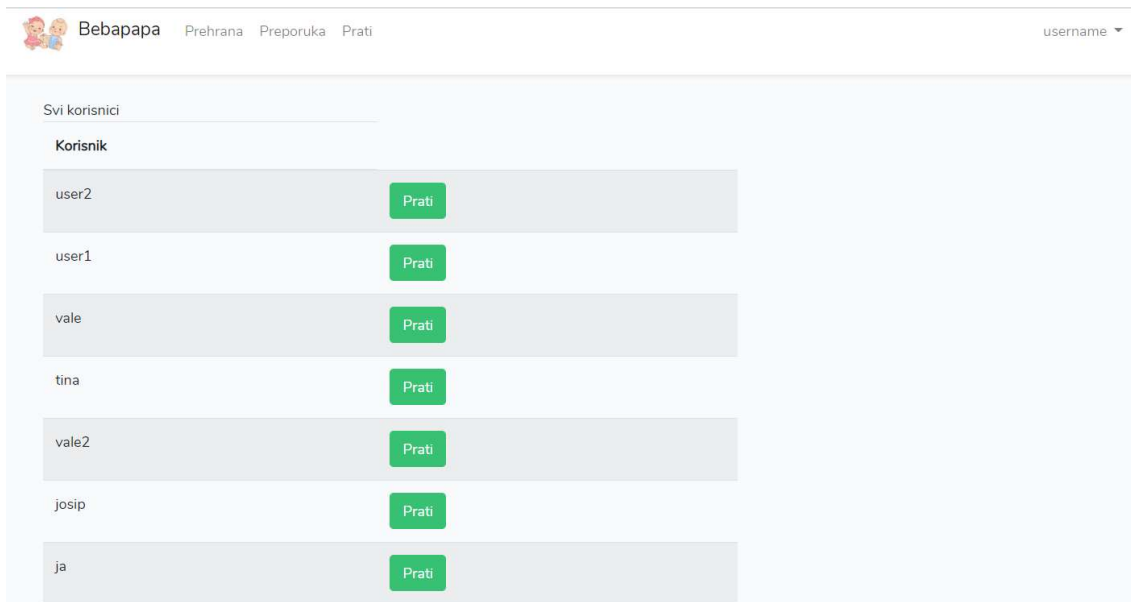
Bebapapa Prehrana Preporuka Prati

username ▾

Svi korisnici

| Korisnik | |
|---|---|
| user2 | Prati |
| user1 | Prati |
| vale | Prati |
| tina | Prati |
| vale2 | Prati |
| josip | Prati |
| ja | Prati |